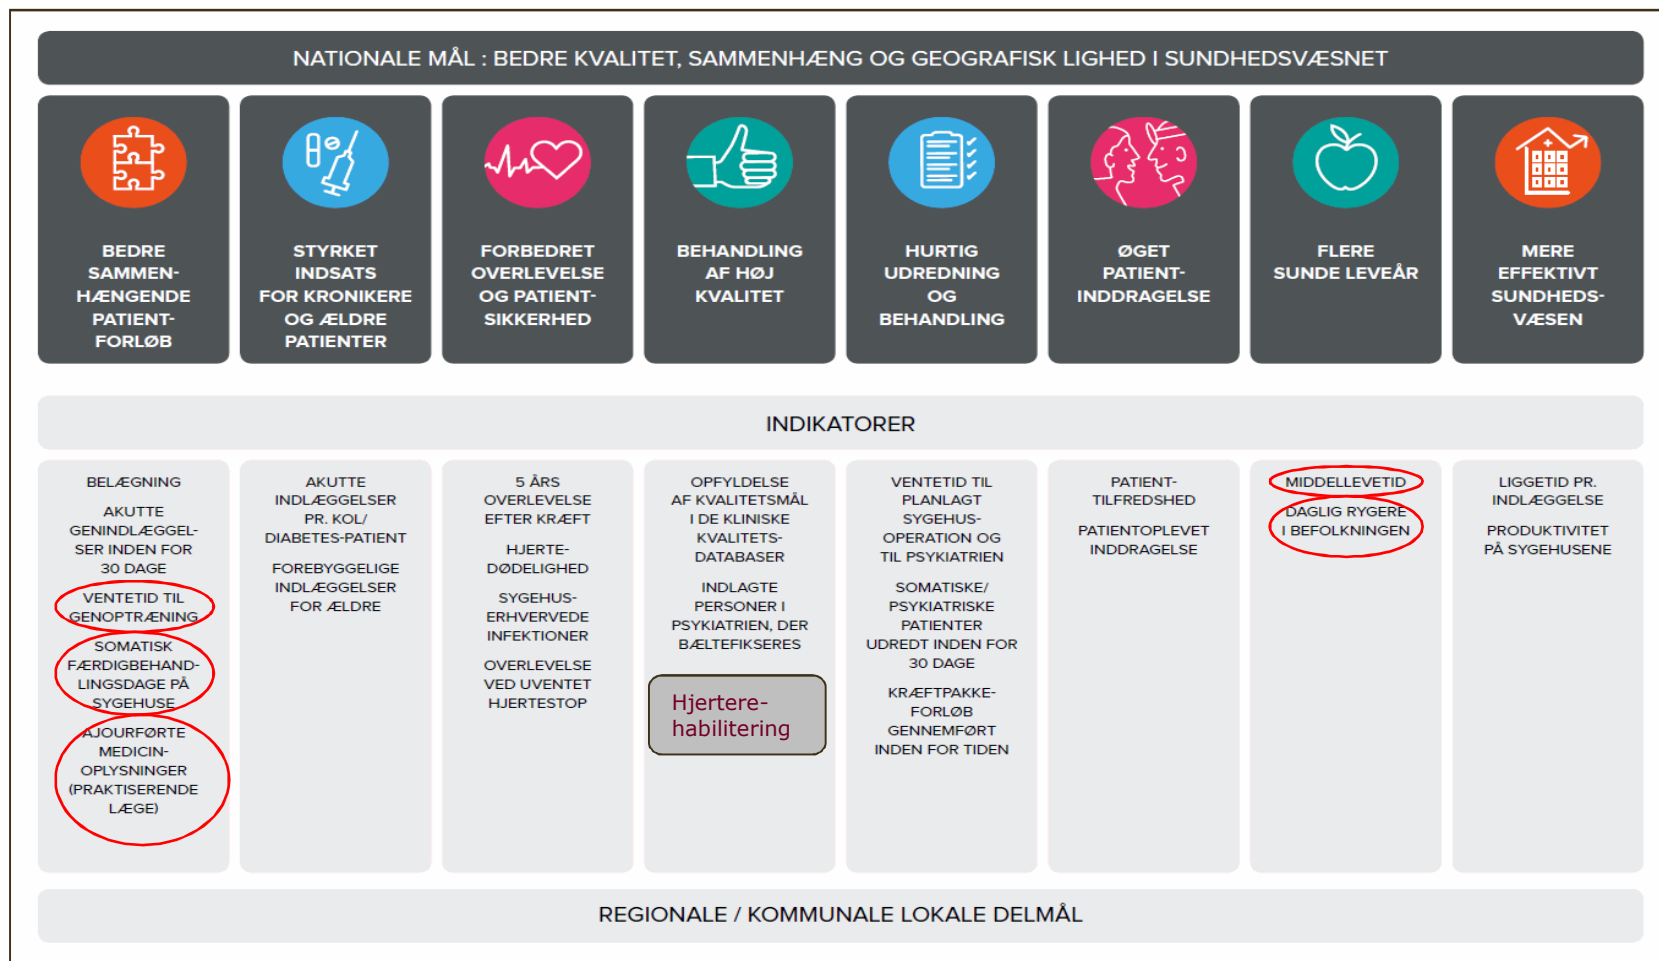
NATIONALE MÅL : BEDRE KVALITET, SAMMENHÆNG OG GEOGRAFISK LIGHED I SUNDHEDSVÆSNET

BEDRE SAMMENHÆNGENDE PATIENTFORLØB

STYRKET INDSATS FOR KRONIKERE OG ÆLDRE PATIENTER

FORBEDRET OVERLEVELSE OG PATIENTSIKKERHED

BEHANDLING AF HØJ KVALITET

HURTIG UDREDNING OG BEHANDLING

ØGET PATIENTINDDRAGELSE

FLERE SUNDE LEVEÅR

MERE EFFEKTIVT SUNDHEDSVÆSEN

INDIKATORER

BELÆGNING

AKUTTE GENINDLÆGGELSER INDEN FOR 30 DAGE

VENTETID TIL GENOPTRÆNING

SOMATISK FÆRDIGBEHANDLINGSDAGE PÅ SYGEHUSE

AJOURFØRTE MEDICINOPLYSNINGER (PRAKTISERENDE LÆGE)

AKUTTE INDLÆGGELSER PR. KOL/ DIABETES-PATIENT

FOREBYGGELIGE INDLÆGGELSER FOR ÆLDRE

5 ÅRS OVERLEVELSE EFTER KRÆFT

HJERTEDØDELIGHED

SYGEHUSERHVERVEDE INFEKTIONER

OVERLEVELSE VED UVENTET HJERTESTOP

OPFYLDELSE AF KVALITETSMÅL I DE KLINISKE KVALITETSDATABASER

INDLAGTE PERSONER I PSYKIATRIEN, DER BÆLTEFIKSERES

Hjerterehabilitering

VENTETID TIL PLANLAGT SYGEHUSOPERATION OG TIL PSYKIATRIEN

SOMATISKE/ PSYKIATRISKE PATIENTER UDREDT INDEN FOR 30 DAGE

KRÆFTPAKKEFORLØB GENNEMFØRT INDEN FOR TIDEN

PATIENTTILFREDSHED

PATIENTOPLEVET INDDRAGELSE

MIDDELLEVETID

DAGLIG RYGERE I BEFOLKNINGEN

LIGGETID PR. INDLÆGGELSE

PRODUKTIVITET PÅ SYGEHUSENE

REGIONALE / KOMMUNALE LOKALE DELMÅL